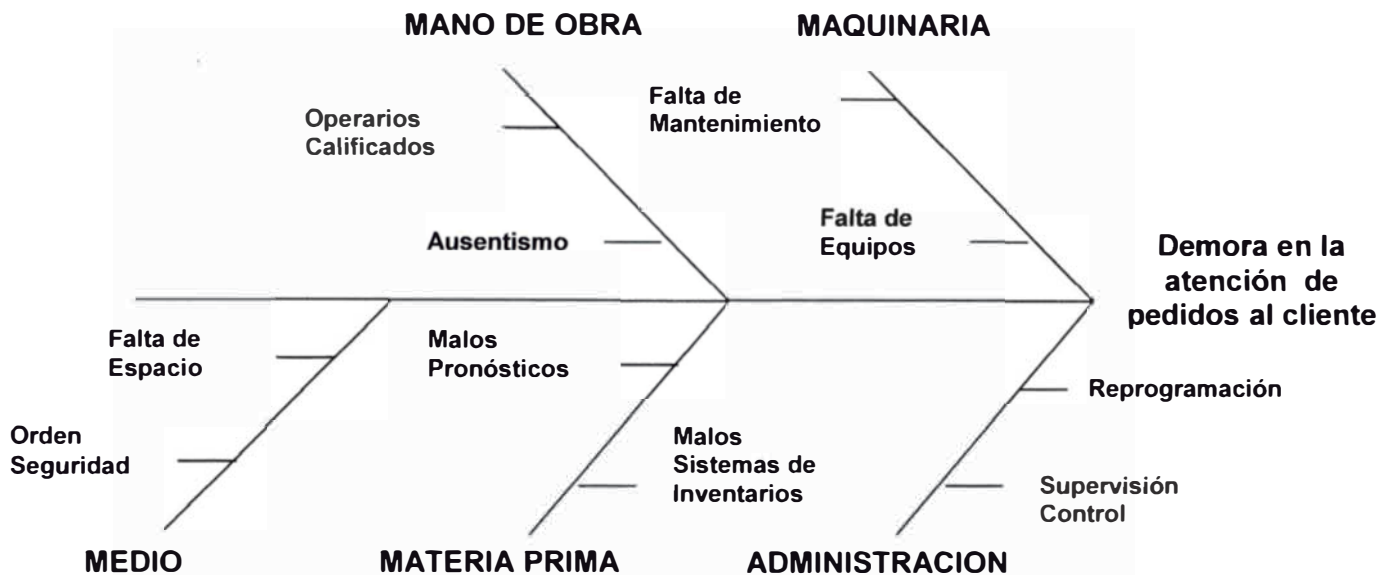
MANO DE OBRA

MAQUINARIA

Operarios Calificados

Ausentismo

Falta de Mantenimiento

Falta de Equipos

Demora en la atención de pedidos al cliente

Falta de Espacio

Orden Seguridad

Malos Pronósticos

Malos Sistemas de Inventarios

Reprogramación

Supervisión Control

MEDIO

MATERIA PRIMA

ADMINISTRACION